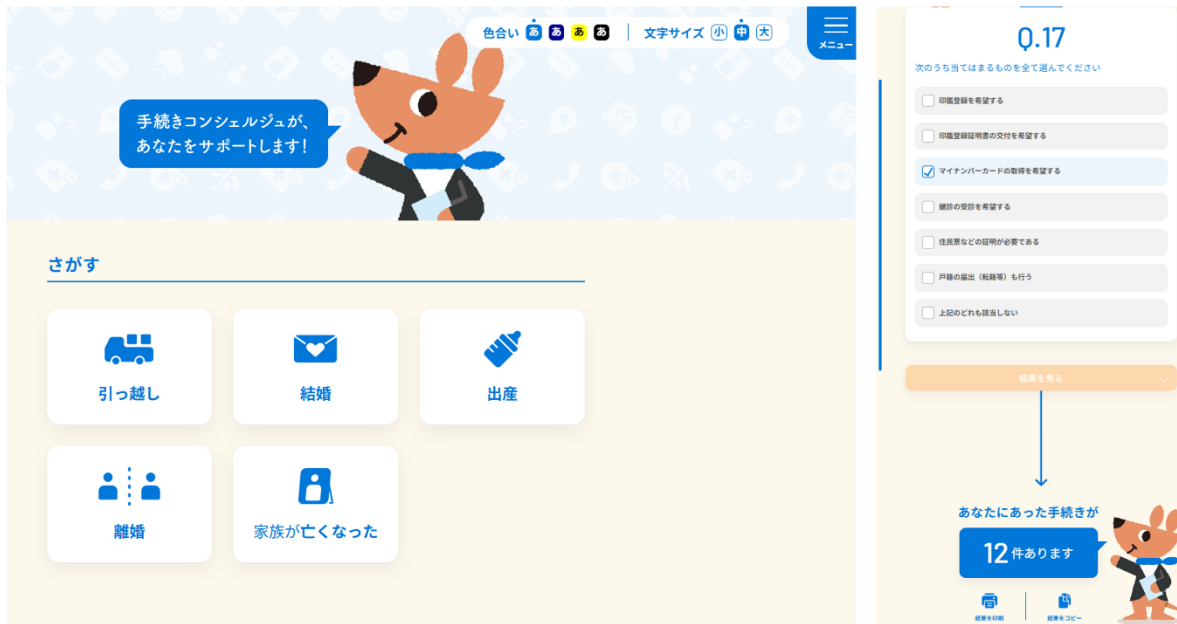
色合い あ あ あ あ | 文字サイズ 小 中 大

メニュー

手続きコンシェルジュが、あなたをサポートします！

さがす

引っ越し

結婚

出産

離婚

家族が亡くなった

Q.17

次のうち当てはまるものを全て選んでください

印鑑登録を希望する

印鑑登録証明書の交付を希望する

マイナンバーカードの取得を希望する

健診の受診を希望する

住民票などの証明が必要である

戸籍の届出（転籍等）も行う

上記のどれも該当しない

結果を見る

あなたにあった手続きが

12件あります

結果を印刷

結果をコピー